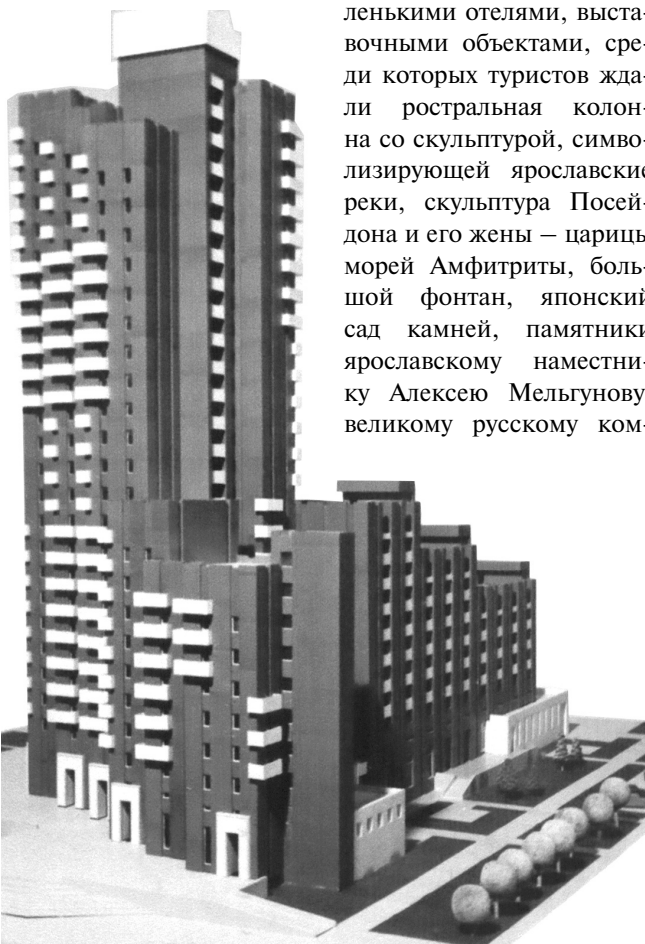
ленькими отелями, выставочными объектами, среди которых туристов ждали ростральная колонна со скульптурой, символизирующей ярославские реки, скульптура Посейдона и его жены – царицы морей Амфитриты, большой фонтан, японский сад камней, памятники ярославскому наместнику Алексею Мельгунову, великому русскому ком-